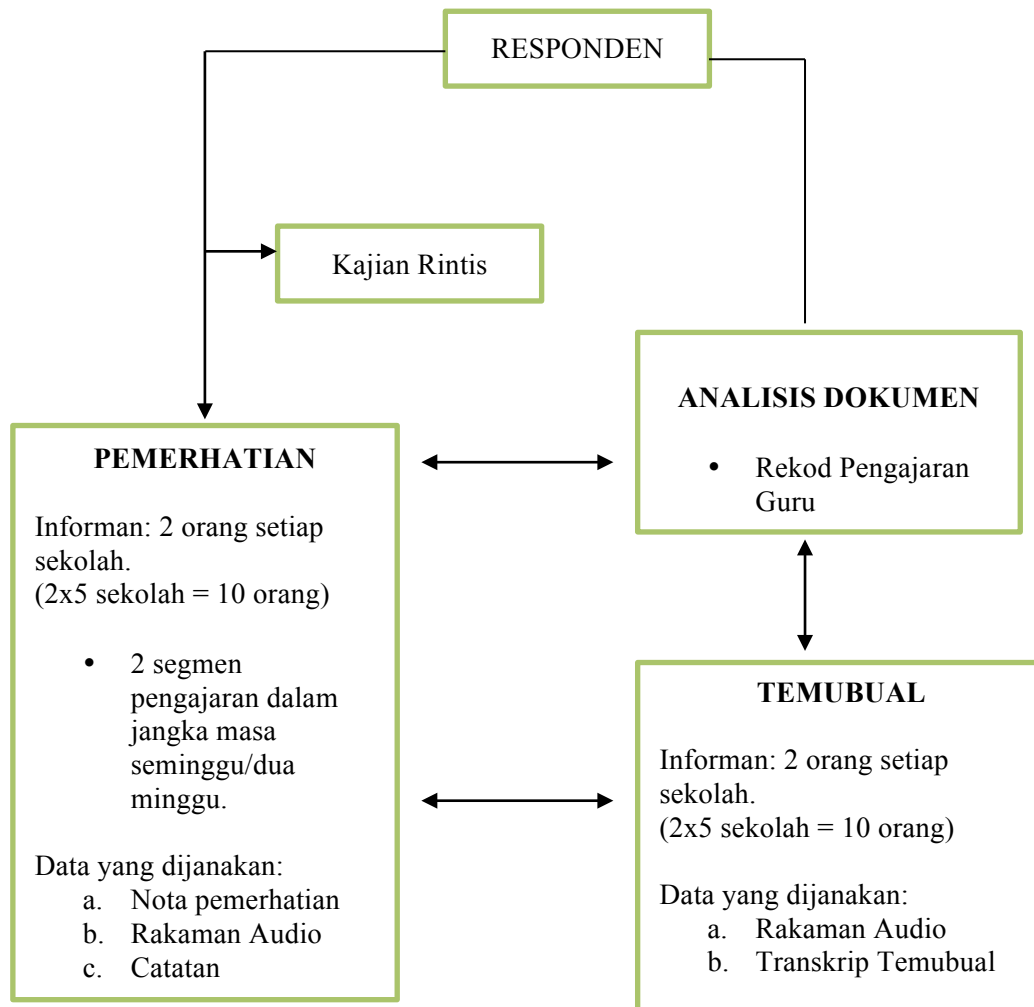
RESPONDEN

Kajian Rintis

ANALISIS DOKUMEN

• Rekod Pengajaran Guru

PEMERHATIAN

Informan: 2 orang setiap sekolah.
(2x5 sekolah = 10 orang)

• 2 segmen pengajaran dalam jangka masa seminggu/dua minggu.

Data yang dijanakan:
a. Nota pemerhatian
b. Rakaman Audio
c. Catatan

TEMUBUAL

Informan: 2 orang setiap sekolah.
(2x5 sekolah = 10 orang)

Data yang dijanakan:
a. Rakaman Audio
b. Transkrip Temubual